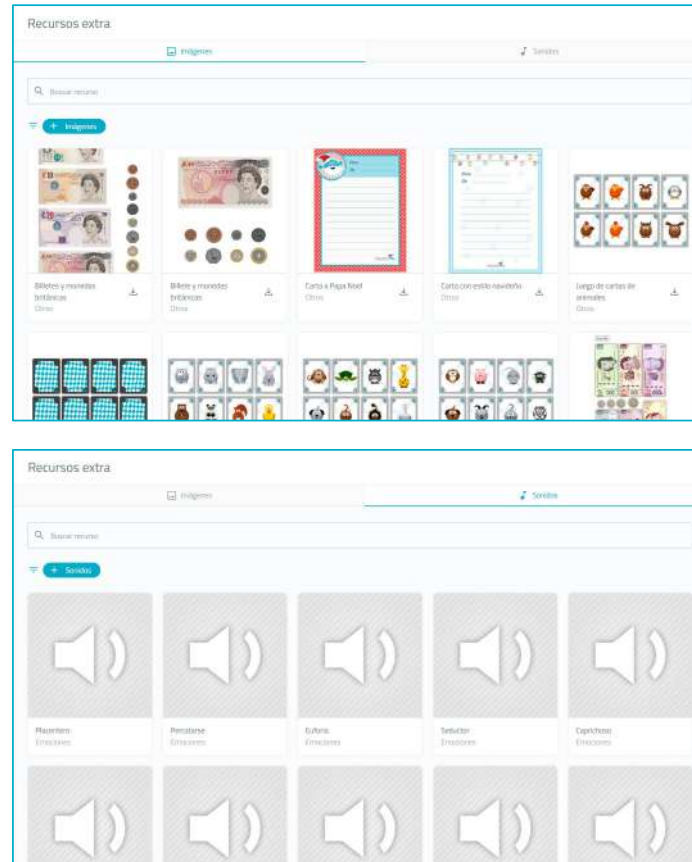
Recursos extra

Imágenes

Sonidos

Buscar recurso

+ Imágenes

Billetes y monedas británicas
Otros

Billete y monedas británicas
Otros

Carta a Papá Noel
Otros

Carta con estilo navideño
Otros

Juego de cartas de animales
Otros

Recursos extra

Imágenes

Sonidos

Buscar recurso

+ Sonidos

Placentero
Emociones

Percatarse
Emociones

Euforia
Emociones

Seducir
Emociones

Caprichoso
Emociones